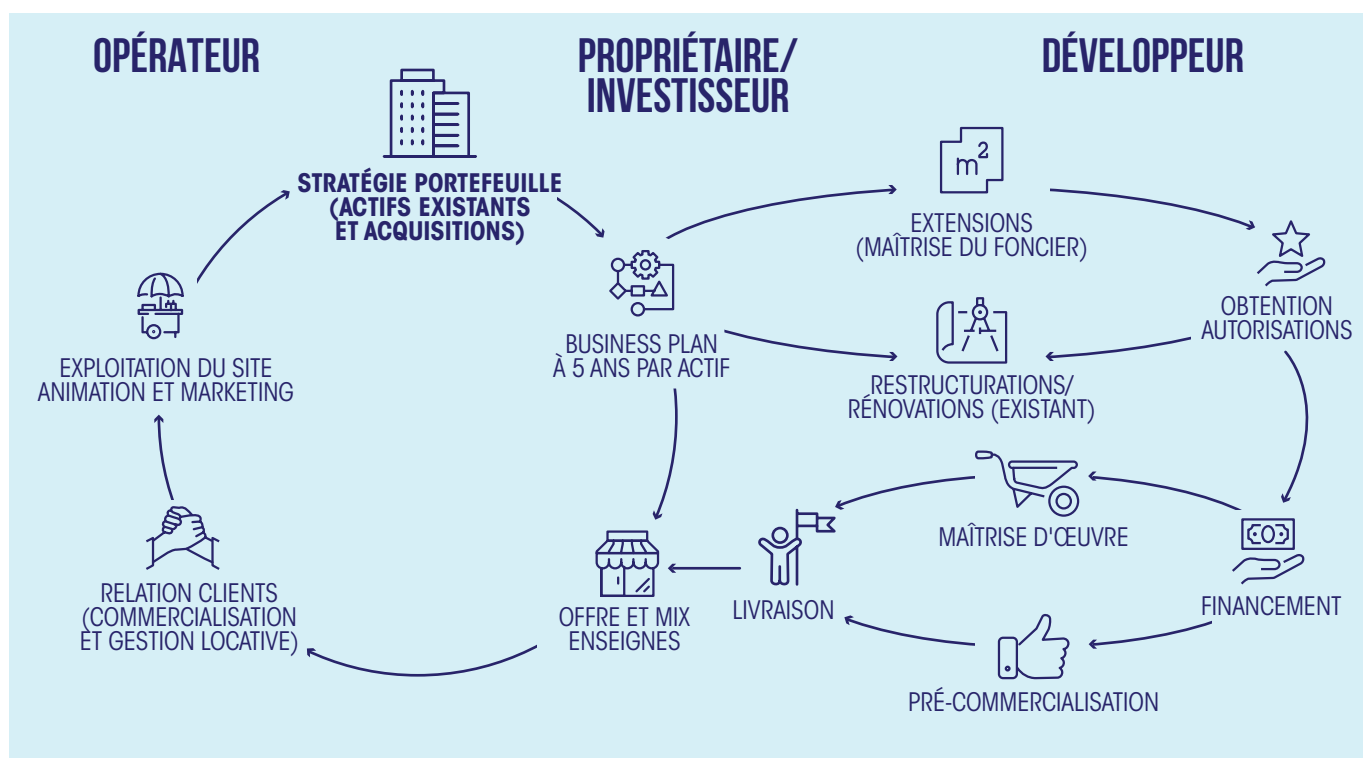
OPÉRATEUR

PROPRIÉTAIRE/ INVESTISSEUR

DÉVELOPPEUR

STRATÉGIE PORTEFEUILLE (ACTIFS EXISTANTS ET ACQUISITIONS)

EXPLOITATION DU SITE ANIMATION ET MARKETING

RELATION CLIENTS (COMMERCIALISATION ET GESTION LOCATIVE)

BUSINESS PLAN À 5 ANS PAR ACTIF

OFFRE ET MIX ENSEIGNES

$m^2$

EXTENSIONS (MAÎTRISE DU FONCIER)

RESTRUCTURATIONS/ RÉNOVATIONS (EXISTANT)

OBTENTION AUTORISATIONS

MAÎTRISE D'ŒUVRE

FINANCEMENT

LIVRAISON

PRÉ-COMMERCIALISATION